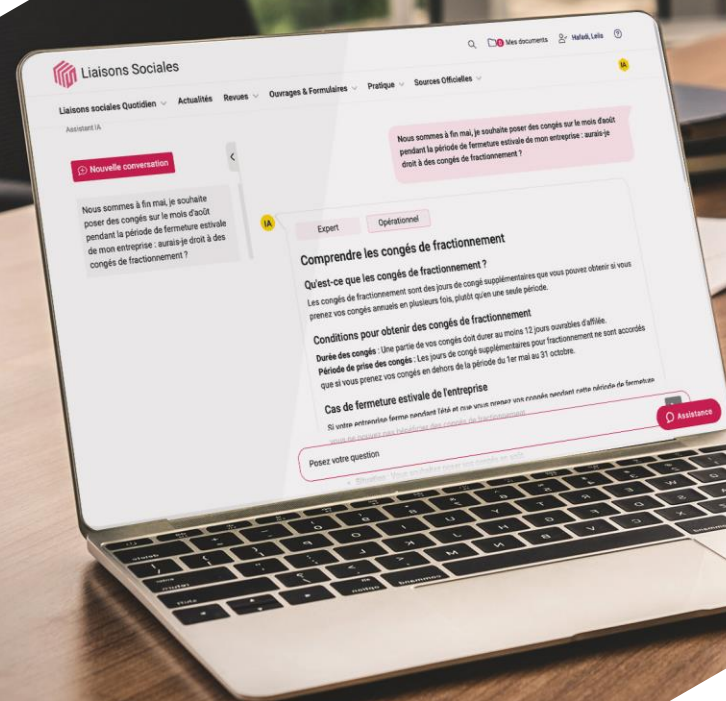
Liaisons Sociales

Mes documents Haladi, Leila

IA

Liaisons sociales Quotidien Actualités Revues Ouvrages & Formulaires Pratique Sources Officielles

Assistant IA

Nouvelle conversation

Nous sommes à fin mai, je souhaite poser des congés sur le mois d'août pendant la période de fermeture estivale de mon entreprise : aurais-je droit à des congés de fractionnement ?

Nous sommes à fin mai, je souhaite poser des congés sur le mois d'août pendant la période de fermeture estivale de mon entreprise : aurais-je droit à des congés de fractionnement ?

IA

Expert Opérationnel

Comprendre les congés de fractionnement

Qu'est-ce que les congés de fractionnement ?

Les congés de fractionnement sont des jours de congé supplémentaires que vous pouvez obtenir si vous prenez vos congés annuels en plusieurs fois, plutôt qu'en une seule période.

Conditions pour obtenir des congés de fractionnement

Durée des congés : Une partie de vos congés doit durer au moins 12 jours ouvrables d'affilée.
Période de prise des congés : Les jours de congé supplémentaires pour fractionnement ne sont accordés que si vous prenez vos congés en dehors de la période du 1er mai au 31 octobre.

Cas de fermeture estivale de l'entreprise

Si votre entreprise ferme pendant l'été et que vous prenez vos congés pendant cette période de fermeture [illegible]

Posez votre question

Assistance